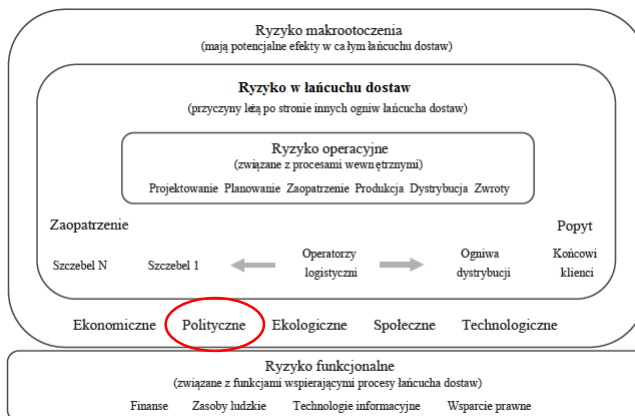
Ryzyko makrootoczenia
(mają potencjalne efekty w całym łańcuchu dostaw)

Ryzyko w łańcuchu dostaw
(przyczyny leżą po stronie innych ogniw łańcucha dostaw)

Ryzyko operacyjne
(związane z procesami wewnętrznymi)

Projektowanie Planowanie Zaopatrzenie Produkcja Dystrybucja Zwroty

Zaopatrzenie

Popyt

Szczebel N

Szczebel 1

Operatorzy logistyczni

Ogniwa dystrybucji

Końcowi klienci

Ekonomiczne Polityczne Ekologiczne Społeczne Technologiczne

Ryzyko funkcjonalne
(związane z funkcjami wspierającymi procesy łańcucha dostaw)

Finanse Zasoby ludzkie Technologie informacyjne Wsparcie prawne